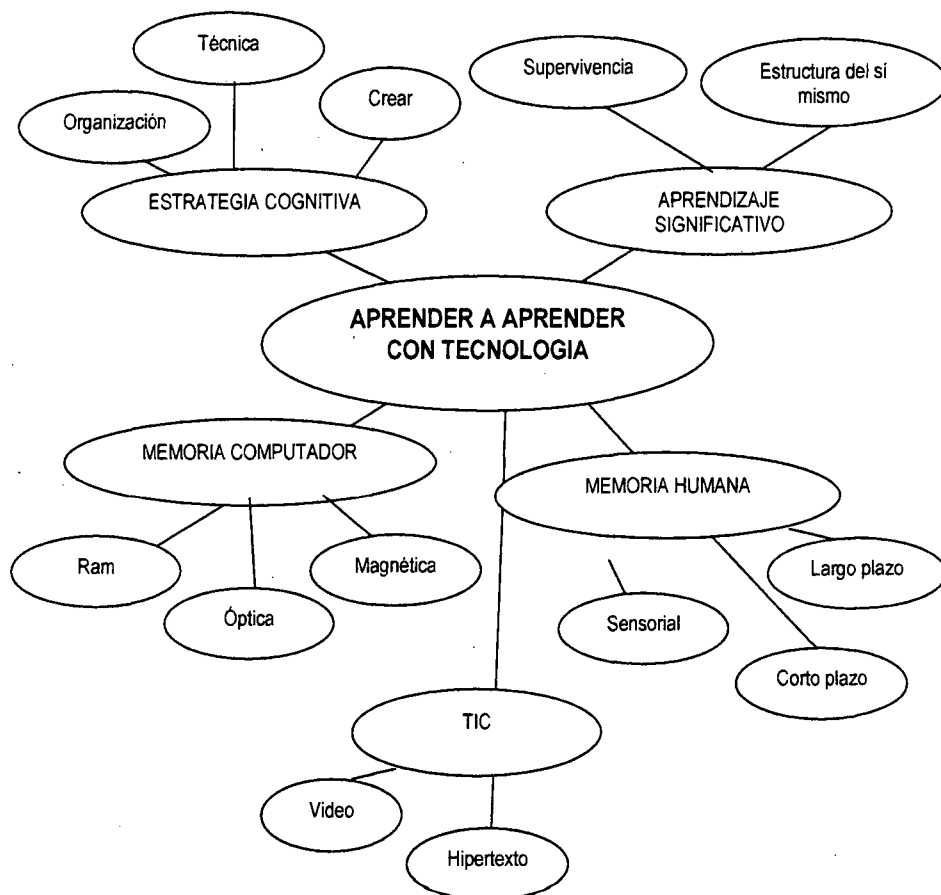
Técnica

Organización

Crear

ESTRATEGIA COGNITIVA

Supervivencia

Estructura del sí mismo

APRENDIZAJE SIGNIFICATIVO

APRENDER A APRENDER CON TECNOLOGIA

MEMORIA COMPUTADOR

Ram

Óptica

Magnética

MEMORIA HUMANA

Sensorial

Largo plazo

Corto plazo

TIC

Video

Hipertexto